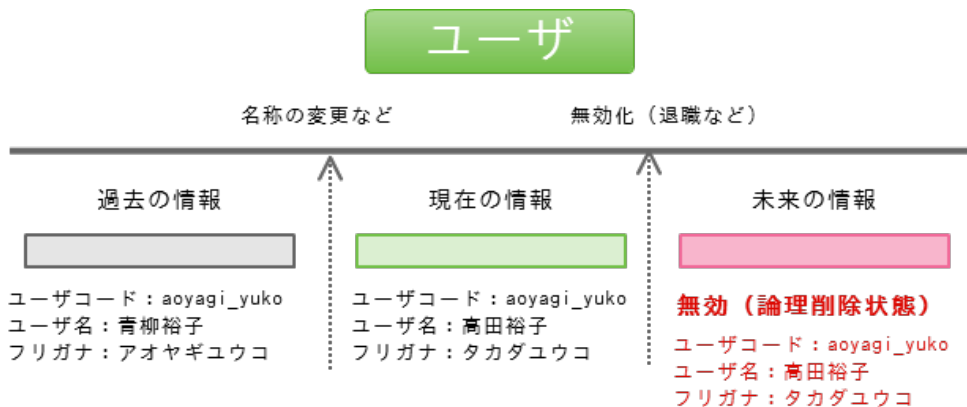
ユーザ

名称の変更など

無効化（退職など）

過去の情報

ユーザコード：aoyagi_yuko
ユーザ名：青柳裕子
フリガナ：アオヤギユウコ

現在の情報

ユーザコード：aoyagi_yuko
ユーザ名：高田裕子
フリガナ：タカダユウコ

未来の情報

無効（論理削除状態）
ユーザコード：aoyagi_yuko
ユーザ名：高田裕子
フリガナ：タカダユウコ